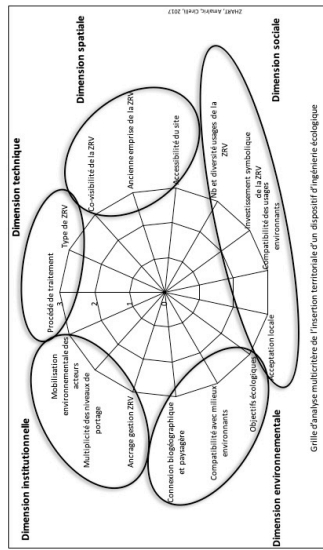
ZHAR, Amélie, Cirelli, 2017

Dimension technique

Dimension spatiale

Dimension sociale

Dimension institutionnelle

Dimension environnementale

Procédé de traitement

Type de ZRV

Co-visibilité de la ZRV

Ancienne emprise de la ZRV

Accessibilité du site

Nb et diversité usages de la ZRV

Investissement symbolique de la ZRV

Compatibilité des usages environnants

Acceptation locale

Objectifs écologiques

Compatibilité avec milieux environnants

Connexion biogéographique et paysagère

Ancrage gestion ZRV

Multiplicité des niveaux de portage

Mobilisation environnementale des acteurs

3

2

1

0

Grille d'analyse multicritère de l'insertion territoriale d'un dispositif d'ingénierie écologique